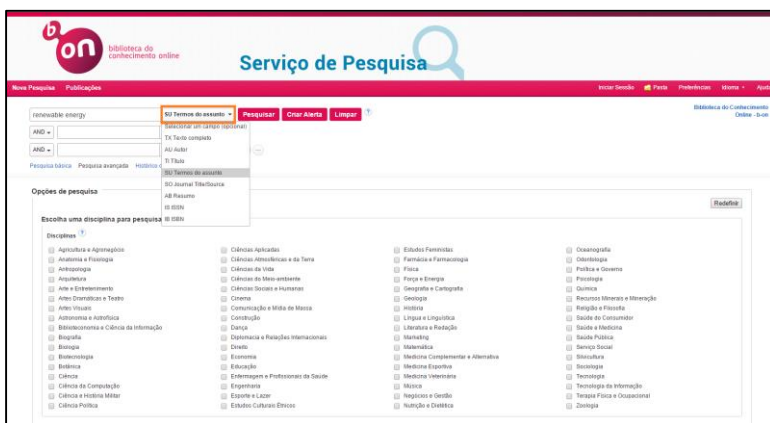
b on biblioteca do conhecimento online

Serviço de Pesquisa

Nova Pesquisa Publicações

Iniciar Sessão Pasta Preferências Idioma Ajuda

Biblioteca do Conhecimento Online - b-on

renewable energy

SU Termos do assunto

Pesquisar Criar Alerta Limpar ?

AND
AND

Pesquisa básica Pesquisa avançada Histórico

Selecionar um campo (opcional)
TX Texto completo
AU Autor
TI Título
SU Termos do assunto
SO Journal Title/Source
AB Resumo
IS ISSN
IB ISBN

Opções de pesquisa

Redefinir

Escolha uma disciplina para pesquisa

Disciplinas ?

Agricultura e Agronegócio
Anatomia e Fisiologia
Antropologia
Arquitetura
Arte e Entretenimento
Artes Dramáticas e Teatro
Artes Visuais
Astronomia e Astrofísica
Biblioteconomia e Ciência da Informação
Biografia
Biologia
Biotecnologia
Botânica
Ciência
Ciência da Computação
Ciência e História Militar
Ciência Política

Ciências Aplicadas
Ciências Atmosféricas e da Terra
Ciências da Vida
Ciências do Meio-ambiente
Ciências Sociais e Humanas
Cinema
Comunicação e Mídia de Massa
Construção
Dança
Diplomacia e Relações Internacionais
Direito
Economia
Educação
Enfermagem e Profissionais da Saúde
Engenharia
Esporte e Lazer
Estudos Culturais Étnicos

Estudos Feministas
Farmácia e Farmacologia
Física
Força e Energia
Geografia e Cartografia
Geologia
História
Língua e Linguística
Literatura e Redação
Marketing
Matemática
Medicina Complementar e Alternativa
Medicina Esportiva
Medicina Veterinária
Música
Negócios e Gestão
Nutrição e Dietética

Oceanografia
Odontologia
Política e Governo
Psicologia
Química
Recursos Minerais e Mineração
Religião e Filosofia
Saúde do Consumidor
Saúde e Medicina
Saúde Pública
Serviço Social
Silvicultura
Sociologia
Tecnologia
Tecnologia da Informação
Terapia Física e Ocupacional
Zoologia